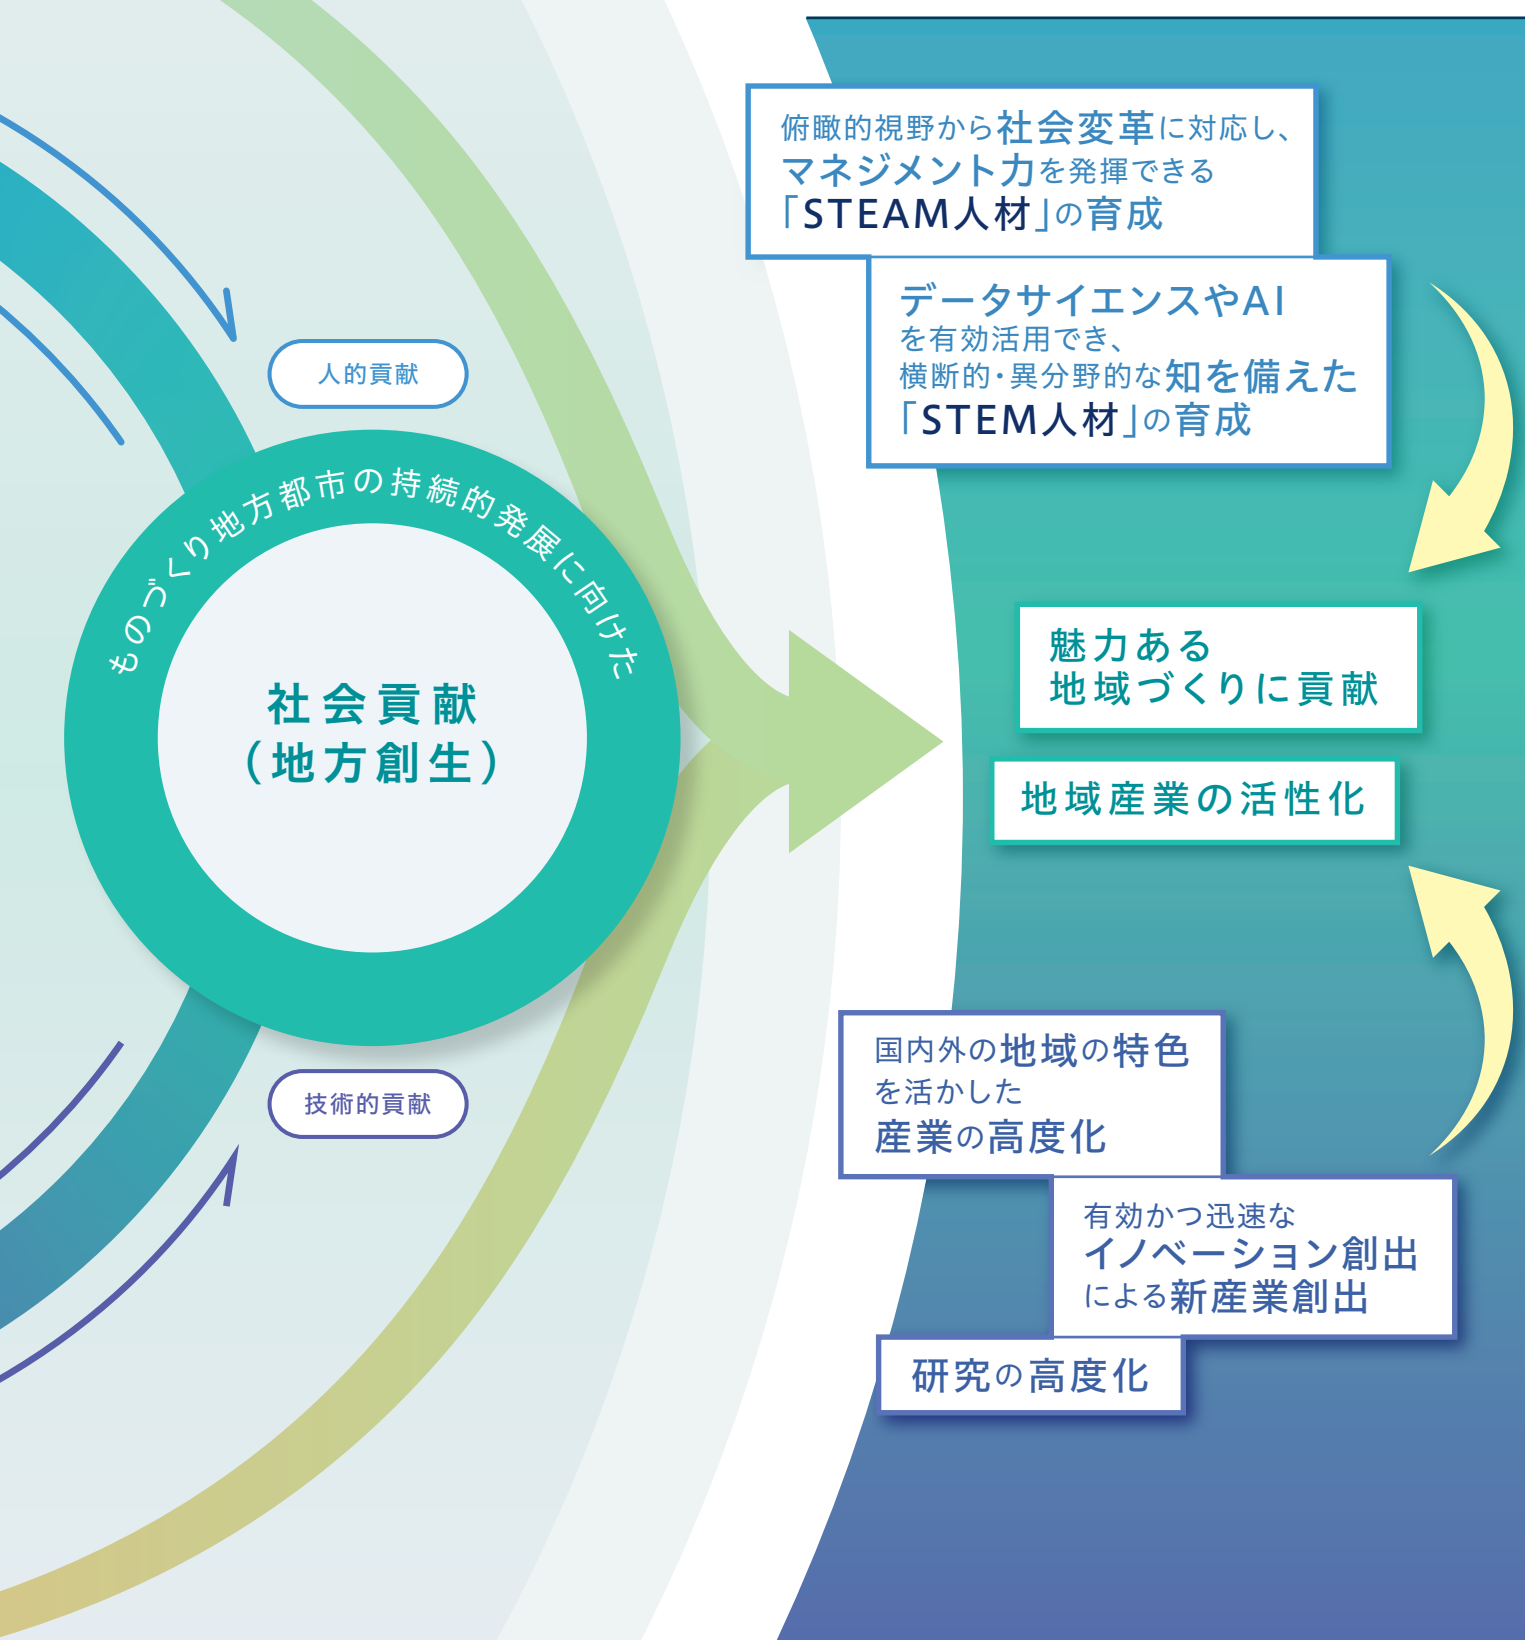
人的貢献

ものづくり地方都市の持続的発展に向けた

社会貢献
（地方創生）

技術的貢献

俯瞰的視野から社会変革に対応し、マネジメント力を発揮できる「STEAM人材」の育成

データサイエンスやAIを有効活用でき、横断的・異分野的な知を備えた「STEM人材」の育成

魅力ある地域づくりに貢献

地域産業の活性化

国内外の地域の特色を活かした産業の高度化

有効かつ迅速なイノベーション創出による新産業創出

研究の高度化